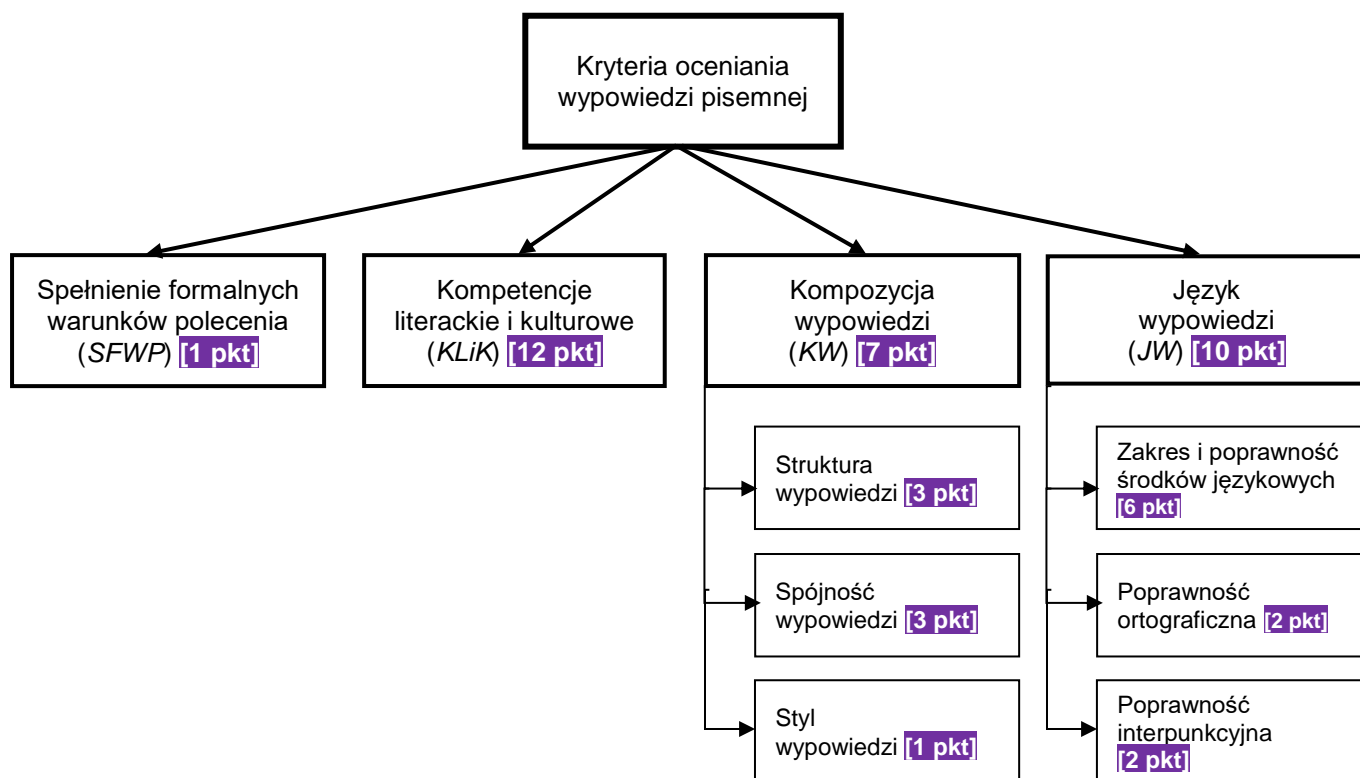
Kryteria oceniania wypowiedzi pisemnej

Spełnienie formalnych warunków polecenia (*SFWP*) [1 pkt]

Kompetencje literackie i kulturowe (*KLiK*) [12 pkt]

Kompozycja wypowiedzi (*KW*) [7 pkt]

Struktura wypowiedzi [3 pkt]

Spójność wypowiedzi [3 pkt]

Styl wypowiedzi [1 pkt]

Język wypowiedzi (*JW*) [10 pkt]

Zakres i poprawność środków językowych [6 pkt]

Poprawność ortograficzna [2 pkt]

Poprawność interpunkcyjna [2 pkt]